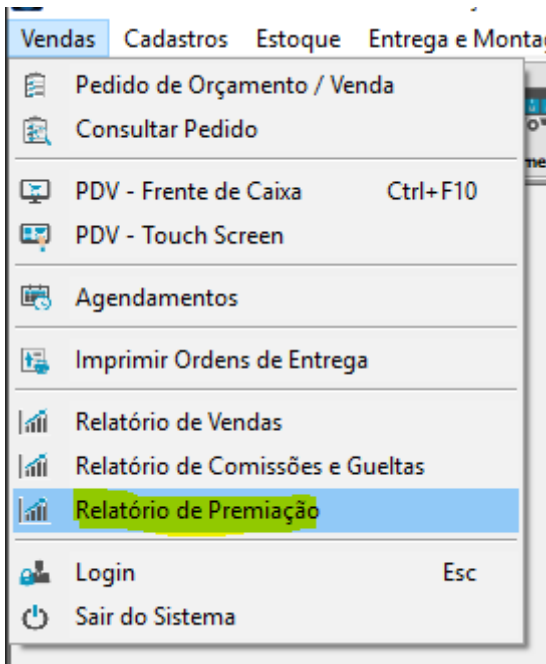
Vendas Cadastros Estoque Entrega e Montag

Pedido de Orçamento / Venda
Consultar Pedido

PDV - Frente de Caixa Ctrl+F10
PDV - Touch Screen

Agendamentos

Imprimir Ordens de Entrega

Relatório de Vendas
Relatório de Comissões e Gueltas
Relatório de Premiação

Login Esc
Sair do Sistema